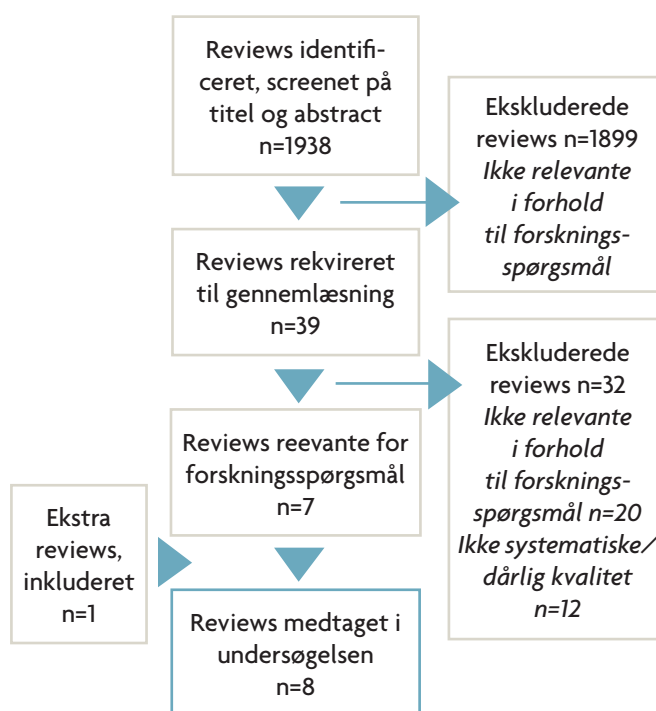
Reviews identificeret, screenet på titel og abstract n=1938

Ekskluderede reviews n=1899
*Ikke relevante i forhold til forskningsspørgsmål*

Reviews rekvireret til gennemlæsning n=39

Ekskluderede reviews n=32
*Ikke relevante i forhold til forskningsspørgsmål n=20*
*Ikke systematiske/ dårlig kvalitet n=12*

Reviews reevante for forskningsspørgsmål n=7

Ekstra reviews, inkluderet n=1

Reviews medtaget i undersøgelsen n=8